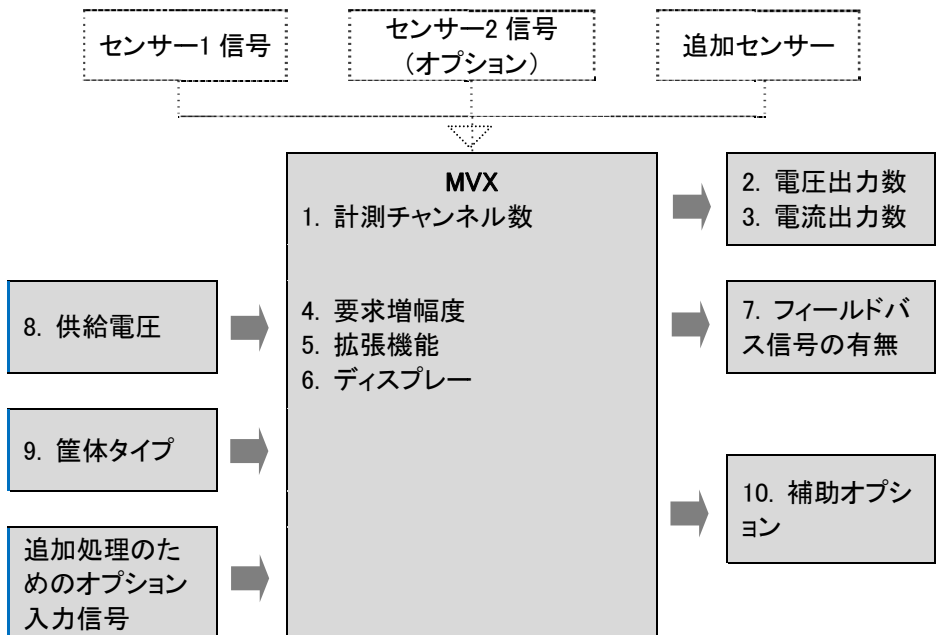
センサー1 信号

センサー2 信号
（オプション）

追加センサー

MVX
1. 計測チャンネル数

4. 要求増幅度
5. 拡張機能
6. ディスプレー

2. 電圧出力数
3. 電流出力数

7. フィールドバス信号の有無

10. 補助オプション

8. 供給電圧

9. 筐体タイプ

追加処理のためのオプション入力信号